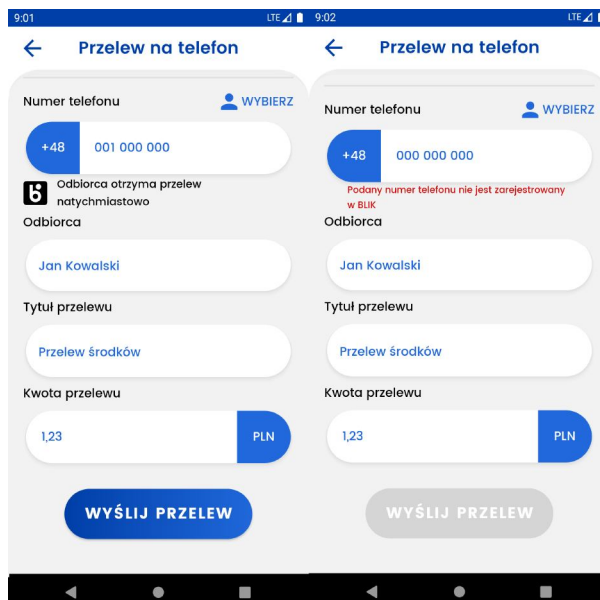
9:01 LTE

Przelew na telefon

Numer telefonu WYBIERZ

+48 001 000 000

Odbiorca otrzyma przelew natychmiastowo

Odbiorca

Jan Kowalski

Tytuł przelewu

Przelew środków

Kwota przelewu

1,23 PLN

WYŚLIJ PRZELEW

9:02 LTE

Przelew na telefon

Numer telefonu WYBIERZ

+48 000 000 000

Podany numer telefonu nie jest zarejestrowany w BLIK

Odbiorca

Jan Kowalski

Tytuł przelewu

Przelew środków

Kwota przelewu

1,23 PLN

WYŚLIJ PRZELEW